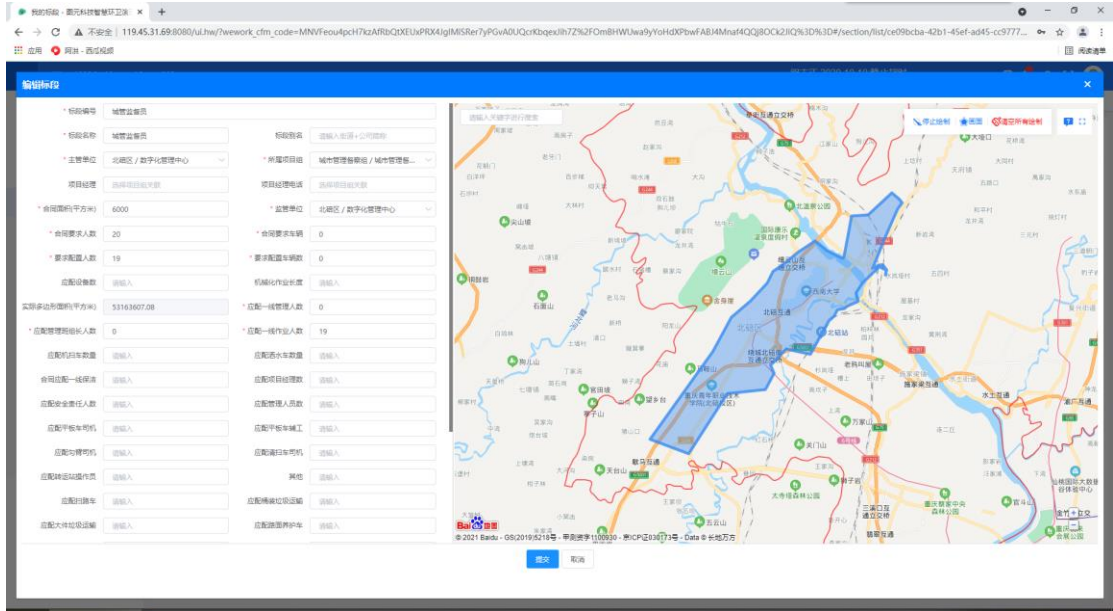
我的标段 - 数元科技智慧环卫供 × +

不安全 | 119.45.31.69:8080/ui.hw/?wework_cfm_code=MNVFeou4pcH7kzAfRbQtXEUxPRX4JglMiSRer7yPGvA0UQcrKbqexJih7Z%2FOmBHWUwa9yYoHdXPbwFABJ4Mnaf4QQJ8OCk2JIQ%3D%3D#/section/list/ce09bcba-42b1-45ef-ad45-cc9777...

应用 网易 - 西瓜视频 阅读清单

编辑标段 ×

* 标段编号 城管监督员

* 标段名称 城管监督员 标段别名 请输入街道+公司简称

* 主管单位 北碚区 / 数字化管理中心 * 所属项目组 城市管理督察组 / 城市管理督...

项目经理 选择项目经理 项目经理电话 选择项目经理

* 合同面积(平方米) 6000 * 监管单位 北碚区 / 数字化管理中心

* 合同要求人数 20 * 合同要求车辆 0

* 要求配置人数 19 * 要求配置车辆数 0

应配设备数 请输入 机械化作业长度 请输入

实际多边形面积(平方米) 53163607.08 * 应配一线管理人数 0

* 应配管理班组长人数 0 * 应配一线作业人数 19

应配机扫车数量 请输入 应配洒水车数量 请输入

合同应配一线保洁 请输入 应配项目经理数 请输入

应配安全责任人数 请输入 应配管理人员数 请输入

应配平板车司机 请输入 应配平板车辅工 请输入

应配沟管司机 请输入 应配清扫车司机 请输入

应配转运站操作员 请输入 其他 请输入

应配扫路车 请输入 应配桶装垃圾运输 请输入

应配大件垃圾运输 请输入 应配路面养护车 请输入

请输入关键字进行搜索

停止绘制 删除 清空所有绘制

北碚区 北碚站 西南大学 北碚公园 缙云山 金刀峡 天台山 澄江 歇马 施家梁 水土 静观 蔡家岗 童家溪

© 2021 Baidu - GS(2019)5218号 - 甲测资字1100930 - 京ICP证030173号 - Data © 长地万方

提交 取消